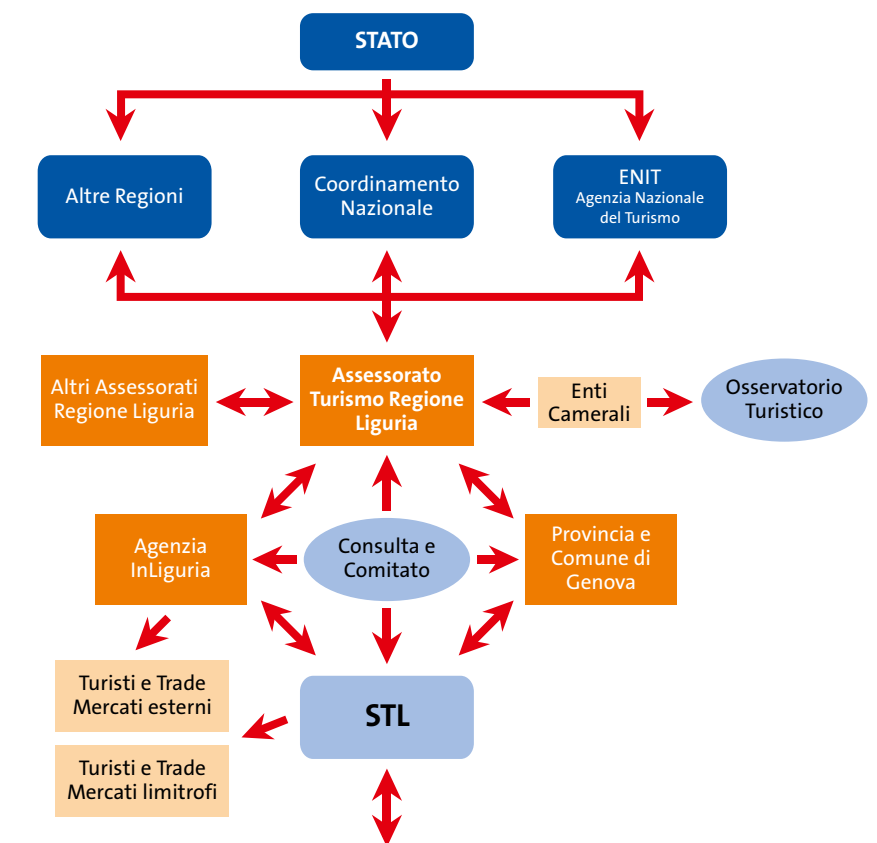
STATO

Altre Regioni

Coordinamento Nazionale

ENIT
Agenzia Nazionale del Turismo

Altri Assessorati Regione Liguria

Assessorato Turismo Regione Liguria

Enti Camerali

Osservatorio Turistico

Agenzia InLiguria

Consulta e Comitato

Provincia e Comune di Genova

Turisti e Trade Mercati esterni

STL

Turisti e Trade Mercati limitrofi